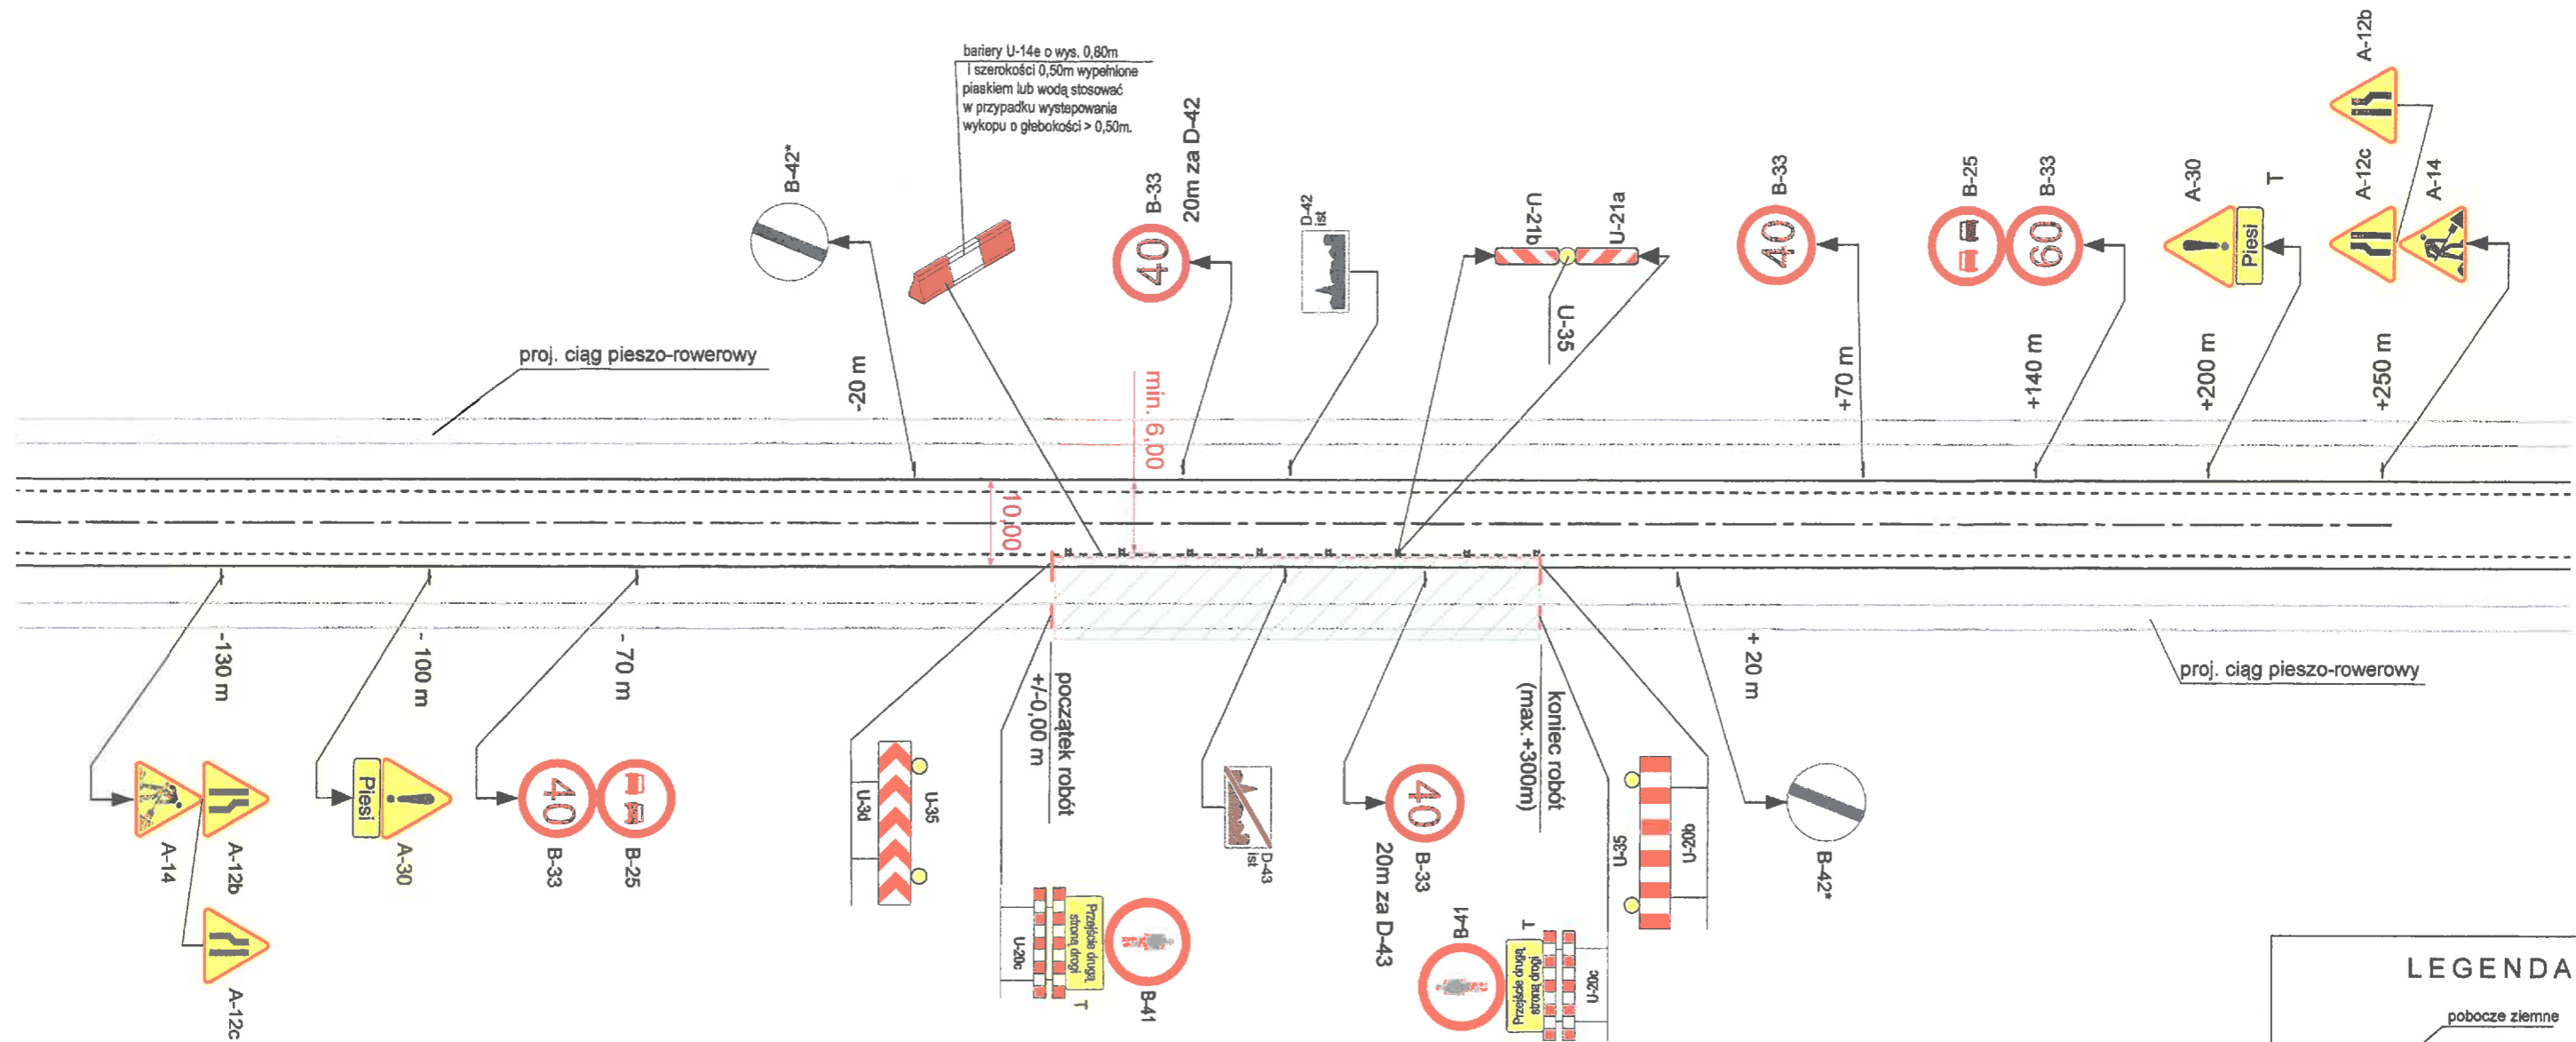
bariery U-14e o wys. 0,80m i szerokości 0,50m wypełnione piaskiem lub wodą stosować w przypadku wystepowania wykopu o głebokości > 0,50m.

B-42*

B-33
20m za D-42

D-42
ist

U-21b
U-21a
U-35

B-33
40

B-25
B-33
60

A-30
Piesi
T

A-12b
A-12c
A-14

proj. ciąg pieszo-rowerowy

-20 m

min. 6,00

10,00

+70 m
+140 m
+200 m
+250 m

-130 m
- 100 m
- 70 m

A-14
A-12b
A-12c

Piesi
A-30

40
B-33
B-25

U-3d
U-35

początek robót
+/-0,00 m

U-20c
Przejście drugą stroną drogi
T
B-41

D-43
ist

40
B-33
20m za D-43

B-41
T
Przejście drugą stroną drogi
U-20c

koniec robót
(max.+300m)

U-35
U-20b

+ 20 m

B-42*

proj. ciąg pieszo-rowerowy

LEGENDA
pobocze ziemne